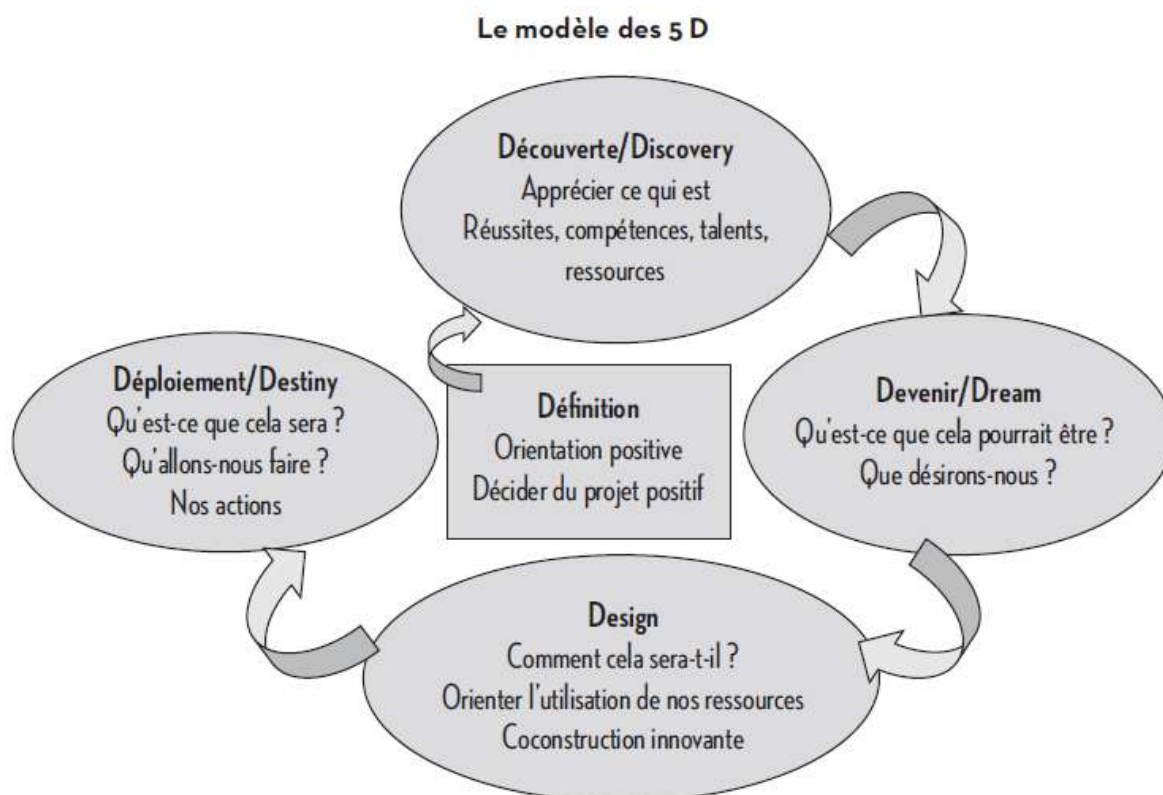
Le modèle des 5 D

Découverte/Discovery
Apprécier ce qui est
Réussites, compétences, talents, ressources

Déploiement/Destiny
Qu'est-ce que cela sera ?
Qu'allons-nous faire ?
Nos actions

Définition
Orientation positive
Décider du projet positif

Devenir/Dream
Qu'est-ce que cela pourrait être ?
Que désirons-nous ?

Design
Comment cela sera-t-il ?
Orienter l'utilisation de nos ressources
Coconstruction innovante